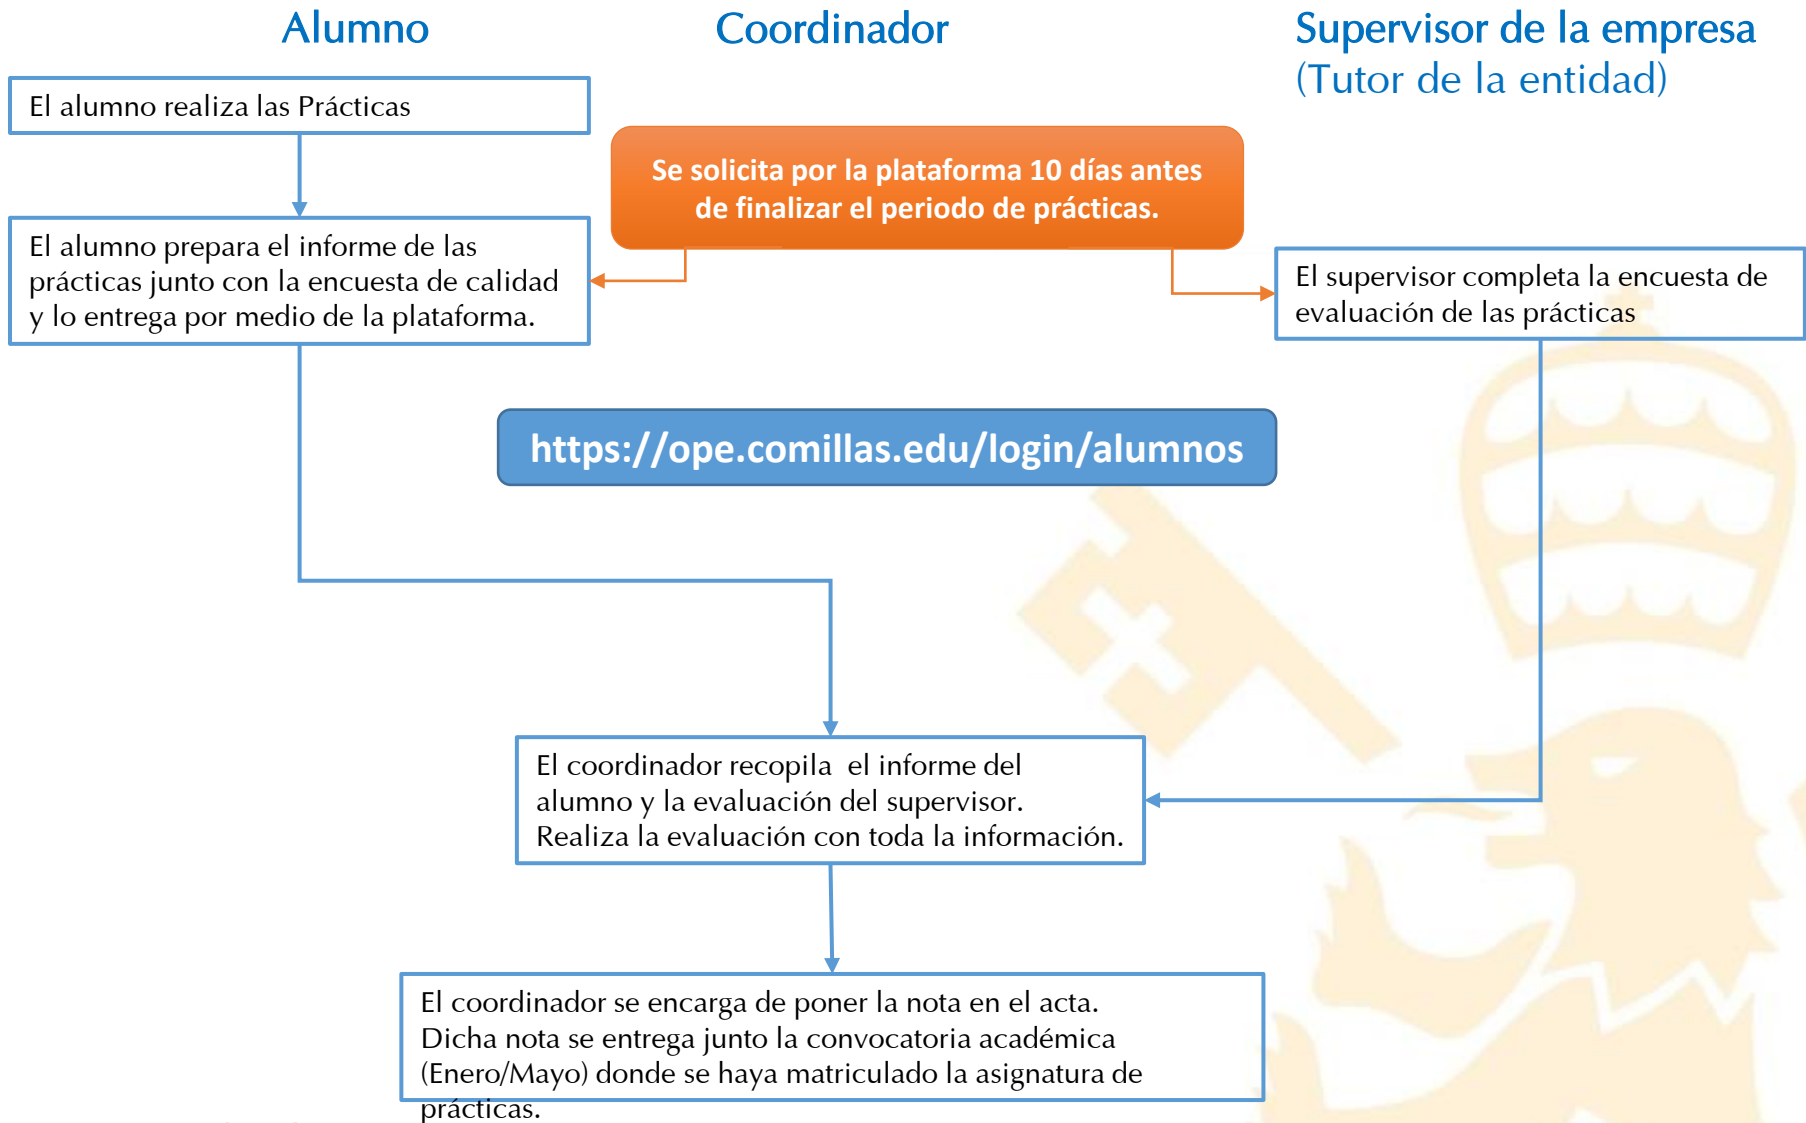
Alumno

Coordinador

Supervisor de la empresa
(Tutor de la entidad)

El alumno realiza las Prácticas

Se solicita por la plataforma 10 días antes de finalizar el periodo de prácticas.

El alumno prepara el informe de las prácticas junto con la encuesta de calidad y lo entrega por medio de la plataforma.

El supervisor completa la encuesta de evaluación de las prácticas

https://ope.comillas.edu/login/alumnos

El coordinador recopila el informe del alumno y la evaluación del supervisor. Realiza la evaluación con toda la información.

El coordinador se encarga de poner la nota en el acta. Dicha nota se entrega junto la convocatoria académica (Enero/Mayo) donde se haya matriculado la asignatura de prácticas.